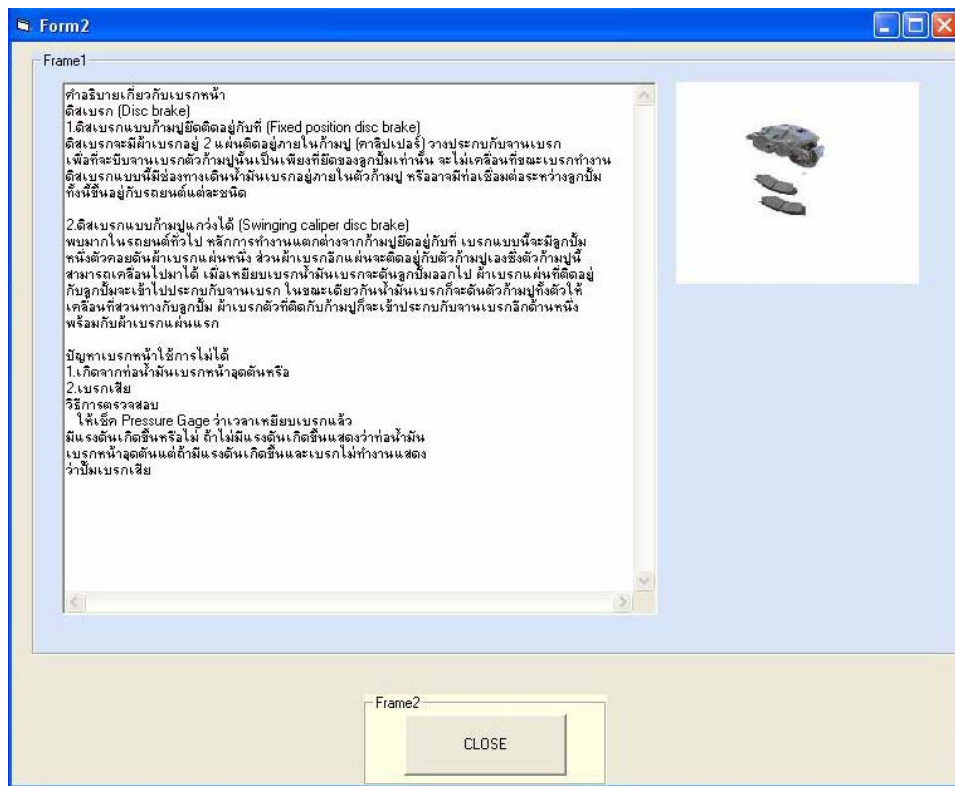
Form2

Frame1

คำอธิบายเกี่ยวกับเบรกหน้า
ดิสเบรก (Disc brake)
1.ดิสเบรกแบบก้ามปูยึดติดอยู่กับที่ (Fixed position disc brake)
ดิสเบรกจะมีผ้าเบรกอยู่ 2 แผ่นติดอยู่ภายในก้ามปู (คาลิปเปอร์) วางประกบกับจานเบรก เพื่อที่จะบีบจานเบรกตัวก้ามปูนั้นเป็นเพียงที่ยึดของลูกปั้มเท่านั้น จะไม่เคลื่อนที่ขณะเบรกทำงาน ดิสเบรกแบบนี้มีช่องทางเดินน้ำมันเบรกอยู่ภายในตัวก้ามปู หรืออาจมีท่อเชื่อมต่อระหว่างลูกปั้ม ทั้งนี้ขึ้นอยู่กับรถยนต์แต่ละชนิด

2.ดิสเบรกแบบก้ามปูแกว่งได้ (Swinging caliper disc brake)
พบมากในรถยนต์ทั่วไป หลักการทำงานแตกต่างจากก้ามปูยึดติดอยู่กับที่ เบรกแบบนี้จะมีลูกปั้มหนึ่งตัวคอยดันผ้าเบรกแผ่นหนึ่ง ส่วนผ้าเบรกอีกแผ่นจะติดอยู่กับตัวก้ามปูเองซึ่งตัวก้ามปูนี้สามารถเคลื่อนไปมาได้ เมื่อเหยียบเบรกน้ำมันเบรกจะดันลูกปั้มออกไป ผ้าเบรกแผ่นที่ติดอยู่กับลูกปั้มจะเข้าไปประกบกับจานเบรก ในขณะเดียวกันน้ำมันเบรกก็จะดันตัวก้ามปูทั้งตัวให้เคลื่อนที่สวนทางกับลูกปั้ม ผ้าเบรกตัวที่ติดกับก้ามปูก็จะเข้าประกบกับจานเบรกอีกด้านหนึ่งพร้อมกับผ้าเบรกแผ่นแรก

ปัญหาเบรกหน้าใช้การไม่ได้
1.เกิดจากท่อน้ำมันเบรกหน้าอุดตันหรือ
2.เบรกเสีย
วิธีการตรวจสอบ
ให้เช็ค Pressure Gage ว่าเวลาเหยียบเบรกแล้ว มีแรงดันเกิดขึ้นหรือไม่ ถ้าไม่มีแรงดันเกิดขึ้นแสดงว่าท่อน้ำมันเบรกหน้าอุดตันแต่ถ้ามีแรงดันเกิดขึ้นและเบรกไม่ทำงานแสดงว่าปั้มเบรกเสีย

Frame2

CLOSE